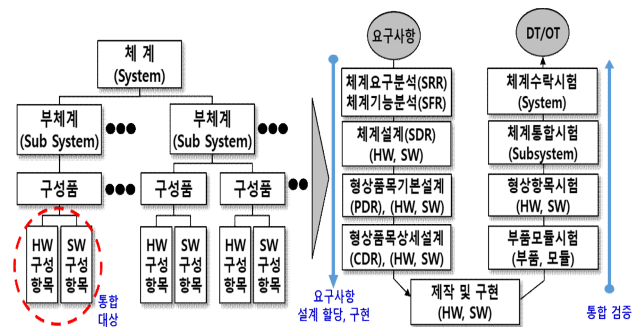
체계
(System)

부체계
(Sub System)

부체계
(Sub System)

구성품

구성품

구성품

HW
구성
항목

SW
구성
항목

HW
구성
항목

SW
구성
항목

HW
구성
항목

SW
구성
항목

통합
대상

요구사항

체계요구분석(SRR)
체계기능분석(SFR)

체계설계(SDR)
(HW, SW)

형상품목기본설계
(PDR), (HW, SW)

형상품목상세설계
(CDR), (HW, SW)

요구사항
설계 할당, 구현

제작 및 구현
(HW, SW)

DT/OT

체계수락시험
(System)

체계통합시험
(Subsystem)

형상항목시험
(HW, SW)

부품모듈시험
(부품, 모듈)

통합 검증